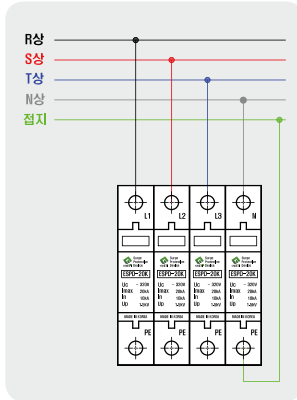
R상
S상
T상
N상
접지

L1
L2
L3
N

ESPD-20K
ESPD-20K
ESPD-20K
ESPD-20K

Uc - 320V
Imax 20kA
In 10kA
Up 1.2kV

Uc - 320V
Imax 20kA
In 10kA
Up 1.2kV

Uc - 320V
Imax 20kA
In 10kA
Up 1.2kV

Uc - 320V
Imax 20kA
In 10kA
Up 1.2kV

MADE IN KOREA
MADE IN KOREA
MADE IN KOREA
MADE IN KOREA

PE
PE
PE
PE